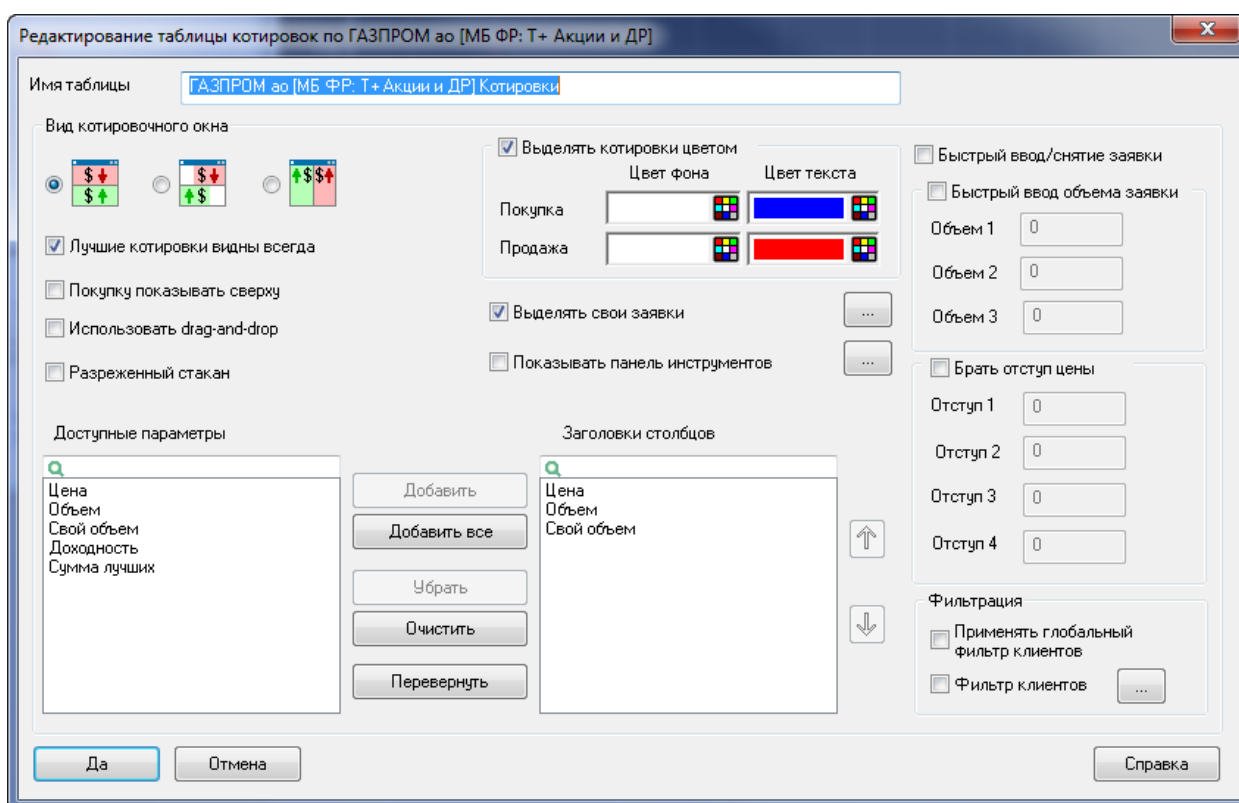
Редактирование таблицы котировок по ГАЗПРОМ ао [МБ ФР: Т+ Акции и ДР]

Имя таблицы ГАЗПРОМ ао [МБ ФР: Т+ Акции и ДР] Котировки

Вид котировочного окна

Лучшие котировки видны всегда

Покупку показывать сверху

Использовать drag-and-drop

Разреженный стакан

Выделять котировки цветом

Цвет фона Цвет текста

Покупка

Продажа

Выделять свои заявки ...

Показывать панель инструментов ...

Быстрый ввод/снятие заявки

Быстрый ввод объема заявки

Объем 1 0

Объем 2 0

Объем 3 0

Брать отступ цены

Отступ 1 0

Отступ 2 0

Отступ 3 0

Отступ 4 0

Доступные параметры

Цена
Объем
Свой объем
Доходность
Сумма лучших

Добавить

Добавить все

Убрать

Очистить

Перевернуть

Заголовки столбцов

Цена
Объем
Свой объем

Фильтрация

Применять глобальный фильтр клиентов

Фильтр клиентов ...

Да Отмена Справка